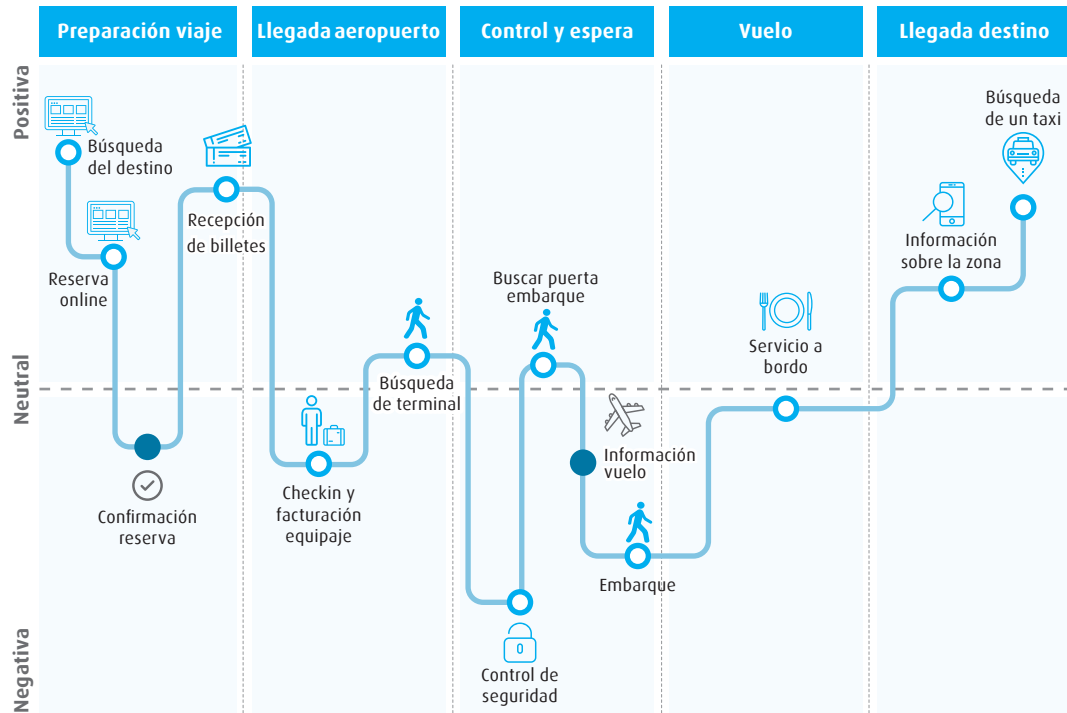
Preparación viaje

Llegada aeropuerto

Control y espera

Vuelo

Llegada destino

Positiva

Neutral

Negativa

Búsqueda del destino

Reserva online

Confirmación reserva

Recepción de billetes

Checkin y facturación equipaje

Búsqueda de terminal

Control de seguridad

Buscar puerta embarque

Información vuelo

Embarque

Servicio a bordo

Información sobre la zona

Búsqueda de un taxi